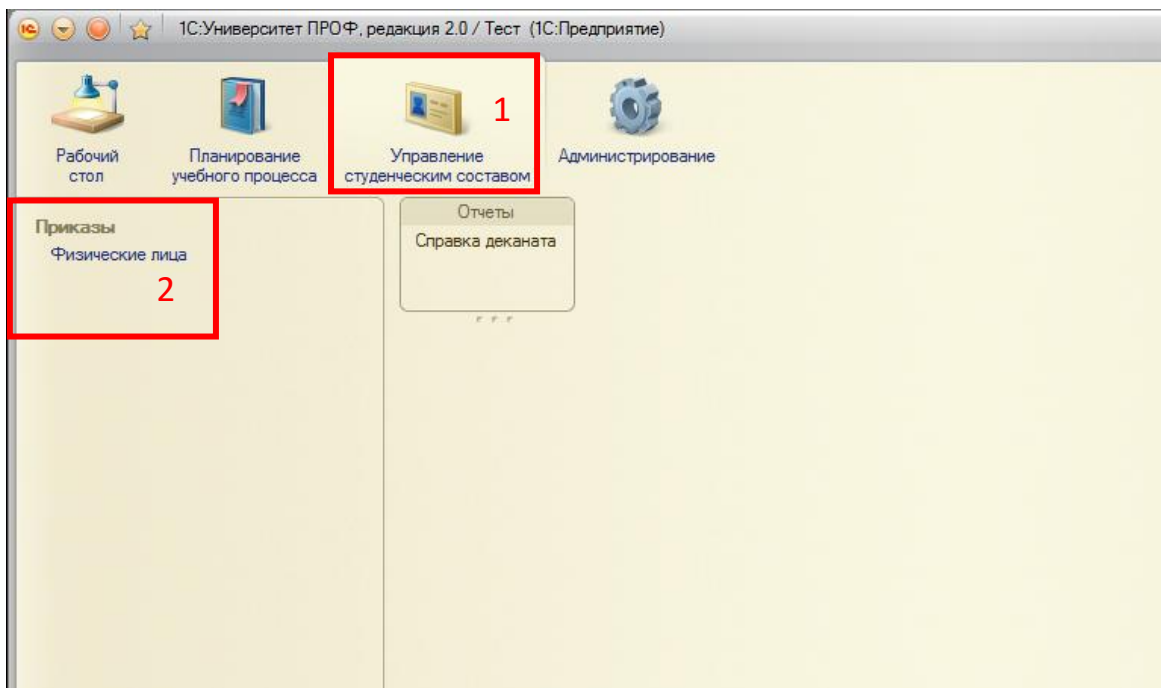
1С:Университет ПРОФ, редакция 2.0 / Тест (1С:Предприятие)

Рабочий стол

Планирование учебного процесса

Управление студенческим составом

1

Администрирование

Приказы

Физические лица

2

Отчеты

Справка деканата